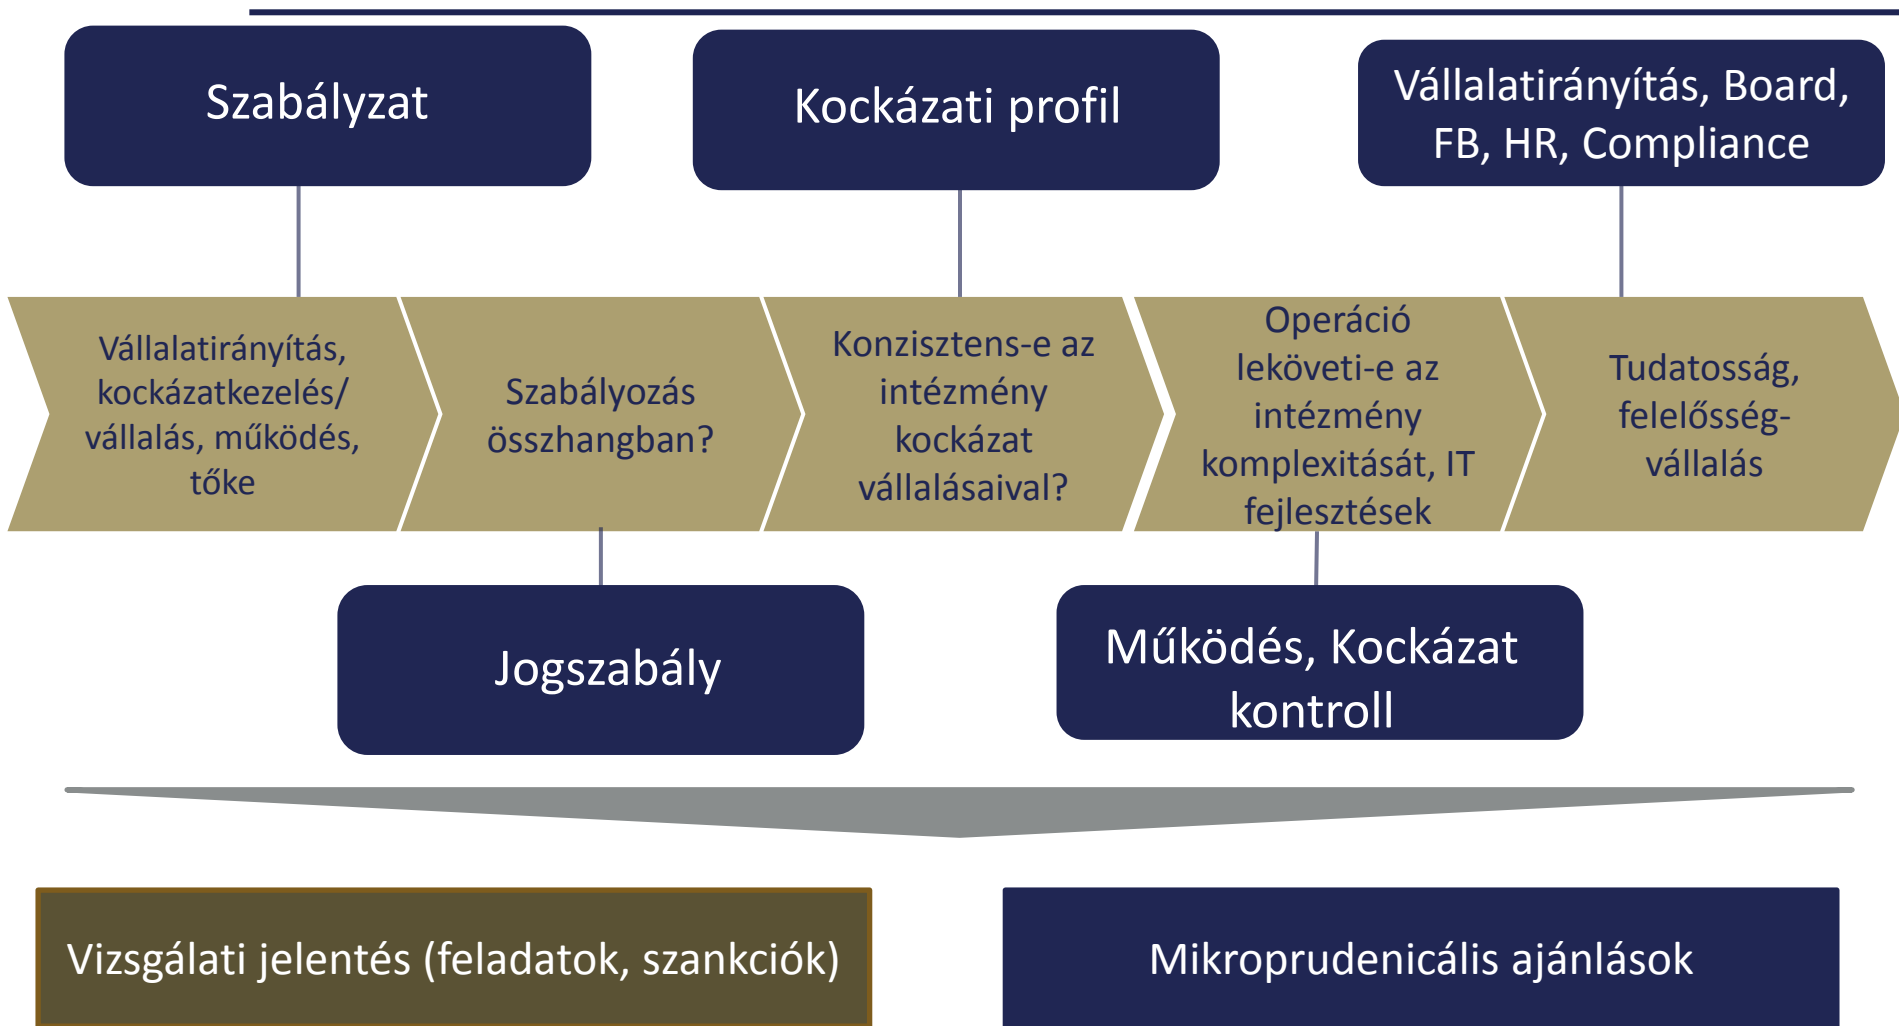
Szabályzat

Kockázati profil

Vállalatirányítás, Board, FB, HR, Compliance

Vállalatirányítás, kockázatkezelés/ vállalás, működés, tőke

Szabályozás összhangban?

Konzisztens-e az intézmény kockázat vállalásaival?

Operáció leköveti-e az intézmény komplexitását, IT fejlesztések

Tudatosság, felelősség-vállalás

Jogszabály

Működés, Kockázat kontroll

Vizsgálati jelentés (feladatok, szankciók)

Mikroprudenicális ajánlások